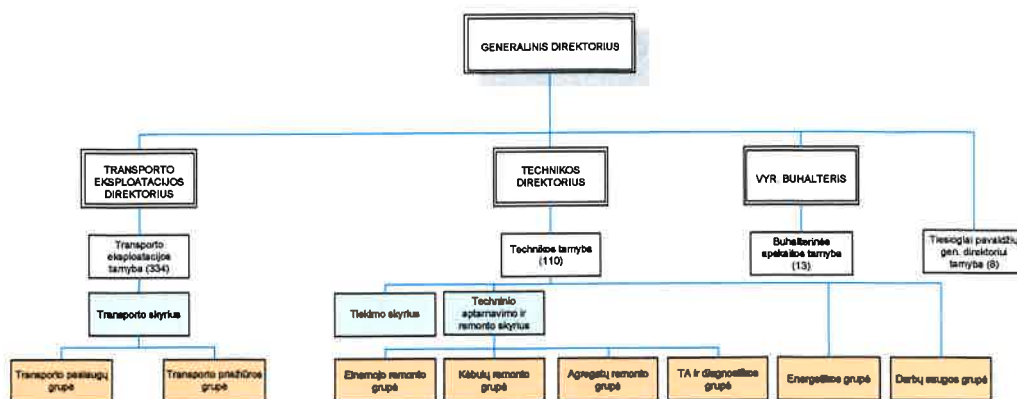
GENERALINIS DIREKTORIUS

TRANSPORTO EKSPLOATACIJOS DIREKTORIUS

TECHNIKOS DIREKTORIUS

VYR. BUHALTERIS

Transporto eksploatacijos tarnyba (334)

Technikos tarnyba (110)

Buhalterinės apskaitos tarnyba (13)

Tiesiogiai pavaldžių gen. direktoriui tarnyba (8)

Transporto skyrius

Tiekimo skyrius

Techninio aptarnavimo ir remonto skyrius

Transporto paslaugų grupė

Transporto priežiūros grupė

Einamojo remonto grupė

Kėbulų remonto grupė

Agregatų remonto grupė

TA ir diagnostikos grupė

Energetikos grupė

Darbų saugos grupė